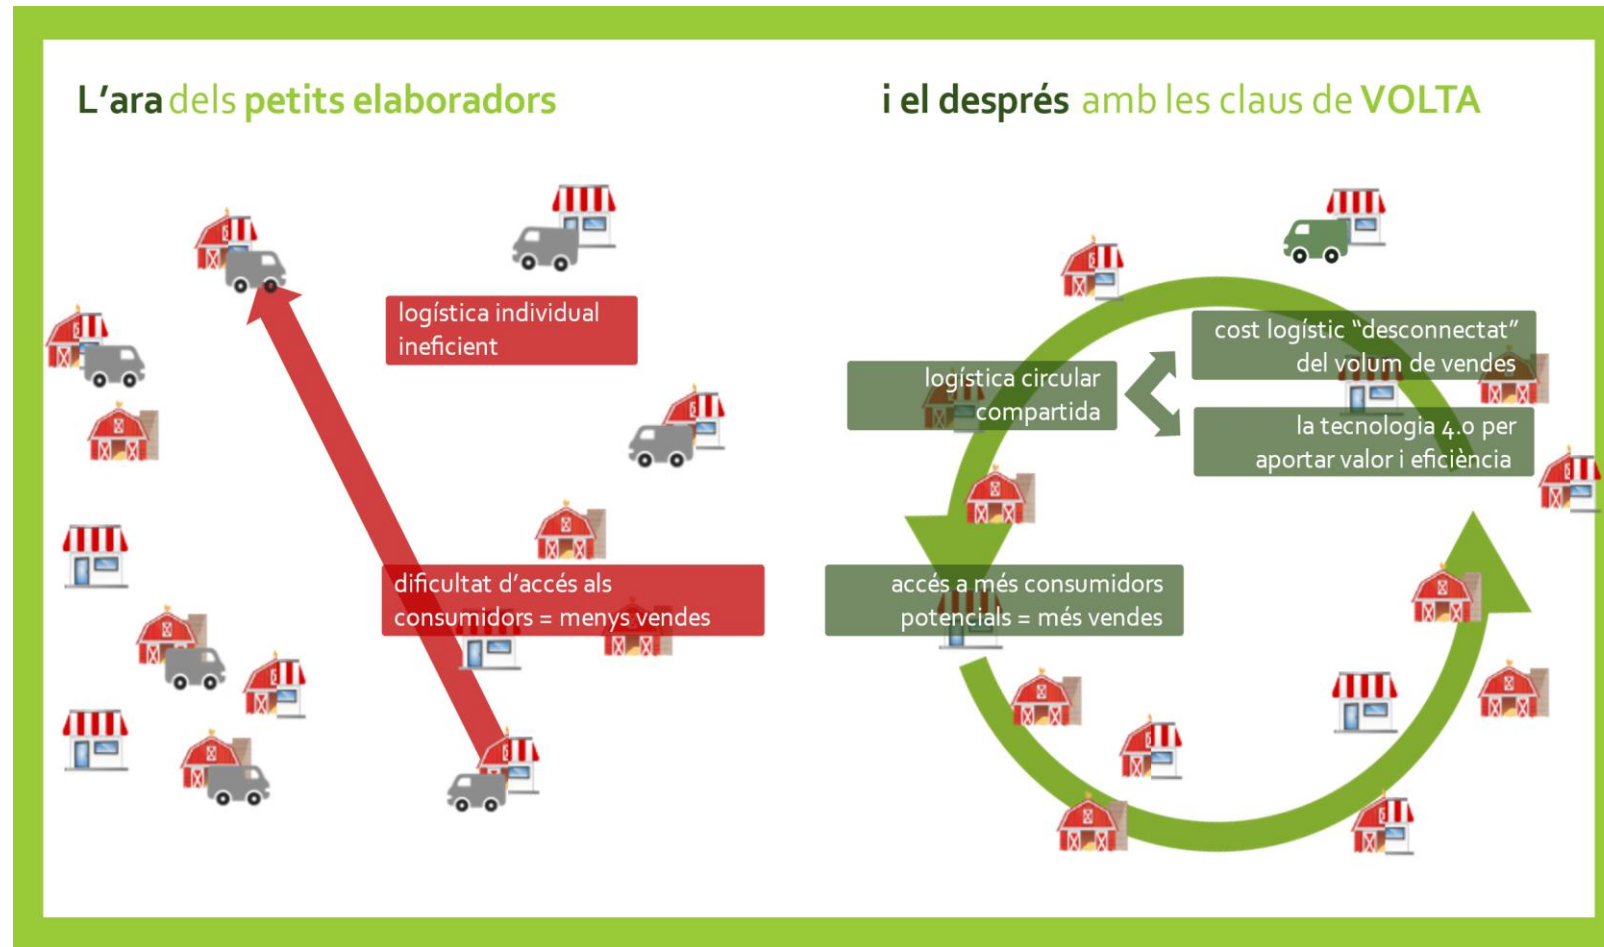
L'ara dels petits elaboradors

logística individual ineficient

dificultat d'accés als consumidors = menys vendes

i el després amb les claus de VOLTA

cost logístic "desconnectat" del volum de vendes

logística circular compartida

la tecnologia 4.0 per aportar valor i eficiència

accés a més consumidors potencials = més vendes